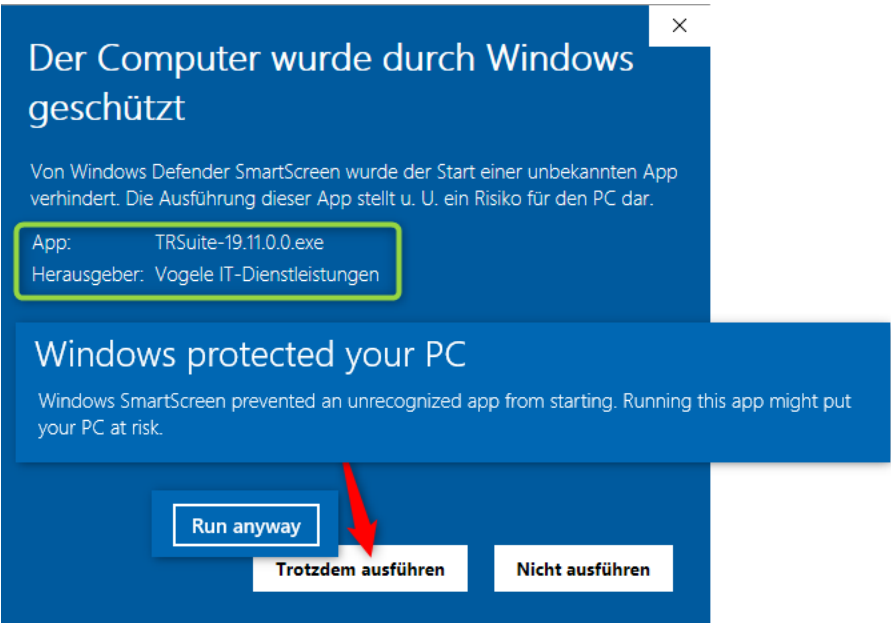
×

Der Computer wurde durch Windows geschützt

Von Windows Defender SmartScreen wurde der Start einer unbekannten App verhindert. Die Ausführung dieser App stellt u. U. ein Risiko für den PC dar.

App: TRSuite-19.11.0.0.exe
Herausgeber: Vogele IT-Dienstleistungen

Windows protected your PC

Windows SmartScreen prevented an unrecognized app from starting. Running this app might put your PC at risk.

Run anyway

Trotzdem ausführen

Nicht ausführen